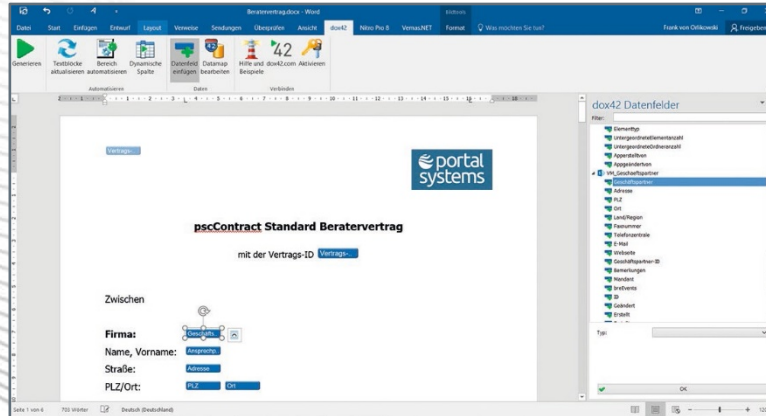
Beratervertrag.docx - Word

Datei Start Einfügen Entwurf Layout Verweise Sendungen Überprüfen Ansicht dox42 Nitro Pro 8 Vemas.NET Format Was möchten Sie tun? Frank von Orlikowski Freigeben

Generieren Textblöcke aktualisieren Bereich automatisieren Dynamische Spalte Datenfeld einfügen Datamap bearbeiten Hilfe und Beispiele dox42.com Aktivieren

Automatisieren Daten Verbinden

Vertrags-...

portal systems

pscContract Standard Beratervertrag

mit der Vertrags-ID Vertrags-...

Zwischen

Firma: Geschäfts...

Name, Vorname: Ansprechp...

Straße: Adresse

PLZ/Ort: PLZ Ort

dox42 Datenfelder

Filter:

Elementtyp
UntergeordneteElementanzahl
UntergeordneteOrdneranzahl
Appereiltfeen
Appgeändertvon
VM_Geschäftspartner
Geschäftspartner
Adresse
PLZ
Ort
Land/Region
Faxnummer
Telefonzentrale
E-Mail
Webseite
Geschäftspartner-ID
Bemerkungen
Mandant
breEvents
ID
Geändert
Erstellt

Typ:

OK

Seite 1 von 6 755 Wörter Deutsch (Deutschland)